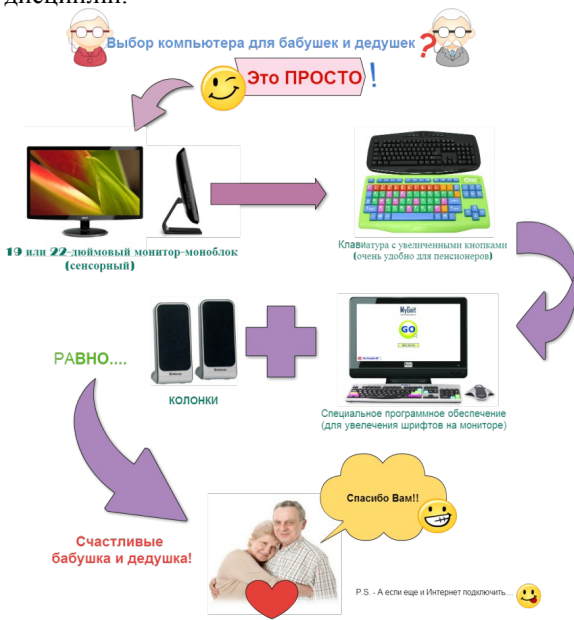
дисциплин.

Выбор компьютера для бабушек и дедушек ?

Это ПРОСТО !

19 или 22-дюймовый монитор-моноблок (сенсорный)

Клавиатура с увеличенными кнопками (очень удобно для пенсионеров)

РАВНО....

КОЛОНКИ

Специальное программное обеспечение (для увеличения шрифтов на мониторе)

Спасибо Вам!!

Счастливые бабушка и дедушка!

P.S. - А если еще и Интернет подключить...